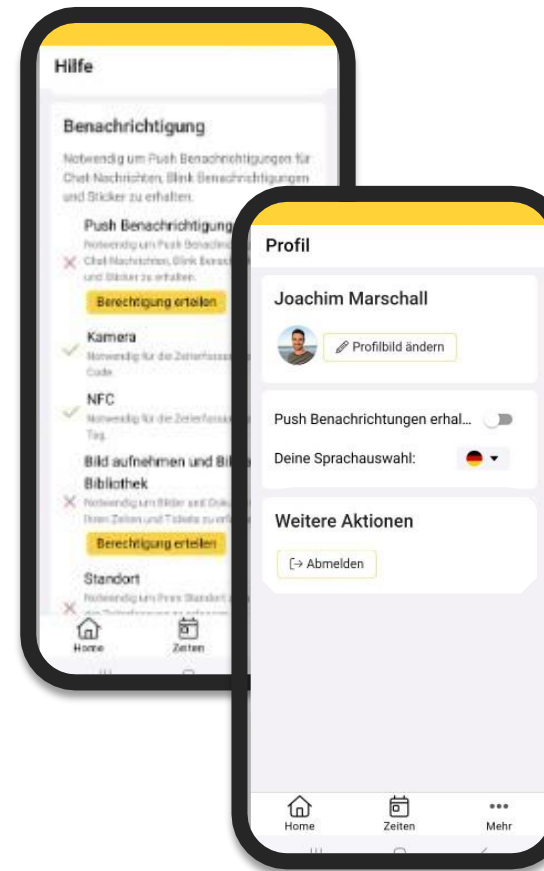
Hilfe

Benachrichtigung

Notwendig um Push Benachrichtigungen für Chat-Nachrichten, Blink Benachrichtigungen und Sticker zu erhalten.

Push Benachrichtigung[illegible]

Notwendig um Push Benachrichtigungen für Chat-Nachrichten, Blink Benachrichtigungen und Sticker zu erhalten.

Berechtigung erteilen

Kamera

Notwendig für die Zeiterfassung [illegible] Code.

NFC

Notwendig für die Zeiterfassung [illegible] Tag.

Bild aufnehmen und Bil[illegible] Bibliothek

Notwendig um Bilder und Doku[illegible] Ihren Zeiten und Tickets zu erf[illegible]

Berechtigung erteilen

Standort

Notwendig um Ihren Standort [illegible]

Home

Zeiten

Profil

Joachim Marschall

Profilbild ändern

Push Benachrichtungen erhal...

Deine Sprachauswahl:

Weitere Aktionen

Abmelden

Home

Zeiten

Mehr